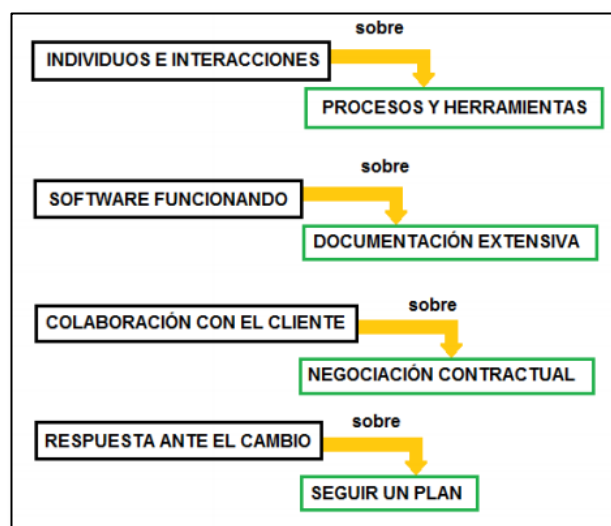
INDIVIDUOS E INTERACCIONES

sobre

PROCESOS Y HERRAMIENTAS

SOFTWARE FUNCIONANDO

sobre

DOCUMENTACIÓN EXTENSIVA

COLABORACIÓN CON EL CLIENTE

sobre

NEGOCIACIÓN CONTRACTUAL

RESPUESTA ANTE EL CAMBIO

sobre

SEGUIR UN PLAN